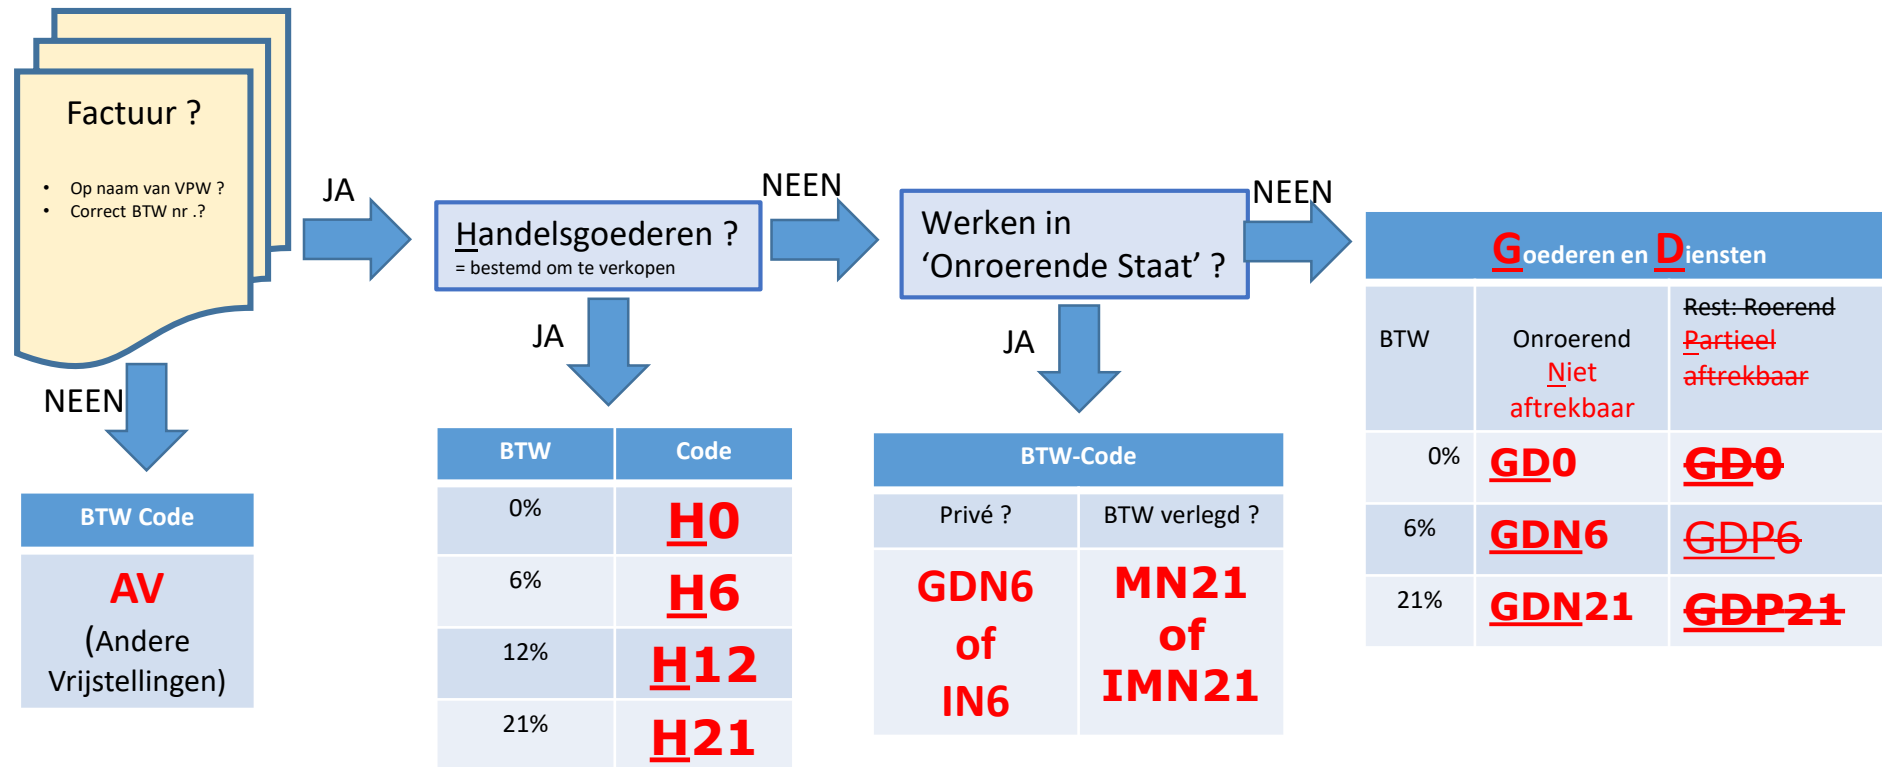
Factuur ?

- Op naam van VPW ?
- Correct BTW nr .?

NEEN

| BTW Code |
|---|
| AV (Andere Vrijstellingen) |

JA

Handelsgoederen ?
= bestemd om te verkopen

JA

| BTW | Code |
|---|---|
| 0% | H0 |
| 6% | H6 |
| 12% | H12 |
| 21% | H21 |

NEEN

Werken in 'Onroerende Staat' ?

JA

| BTW-Code | |
|---|---|
| Privé ? | BTW verlegd ? |
| GDN6 of IN6 | MN21 of IMN21 |

NEEN

Goederen en Diensten

| BTW | Onroerend Niet aftrekbaar | ~~Rest: Roerend Partieel aftrekbaar~~ |
|---|---|---|
| 0% | GD0 | ~~GD0~~ |
| 6% | GDN6 | ~~GDP6~~ |
| 21% | GDN21 | ~~GDP21~~ |